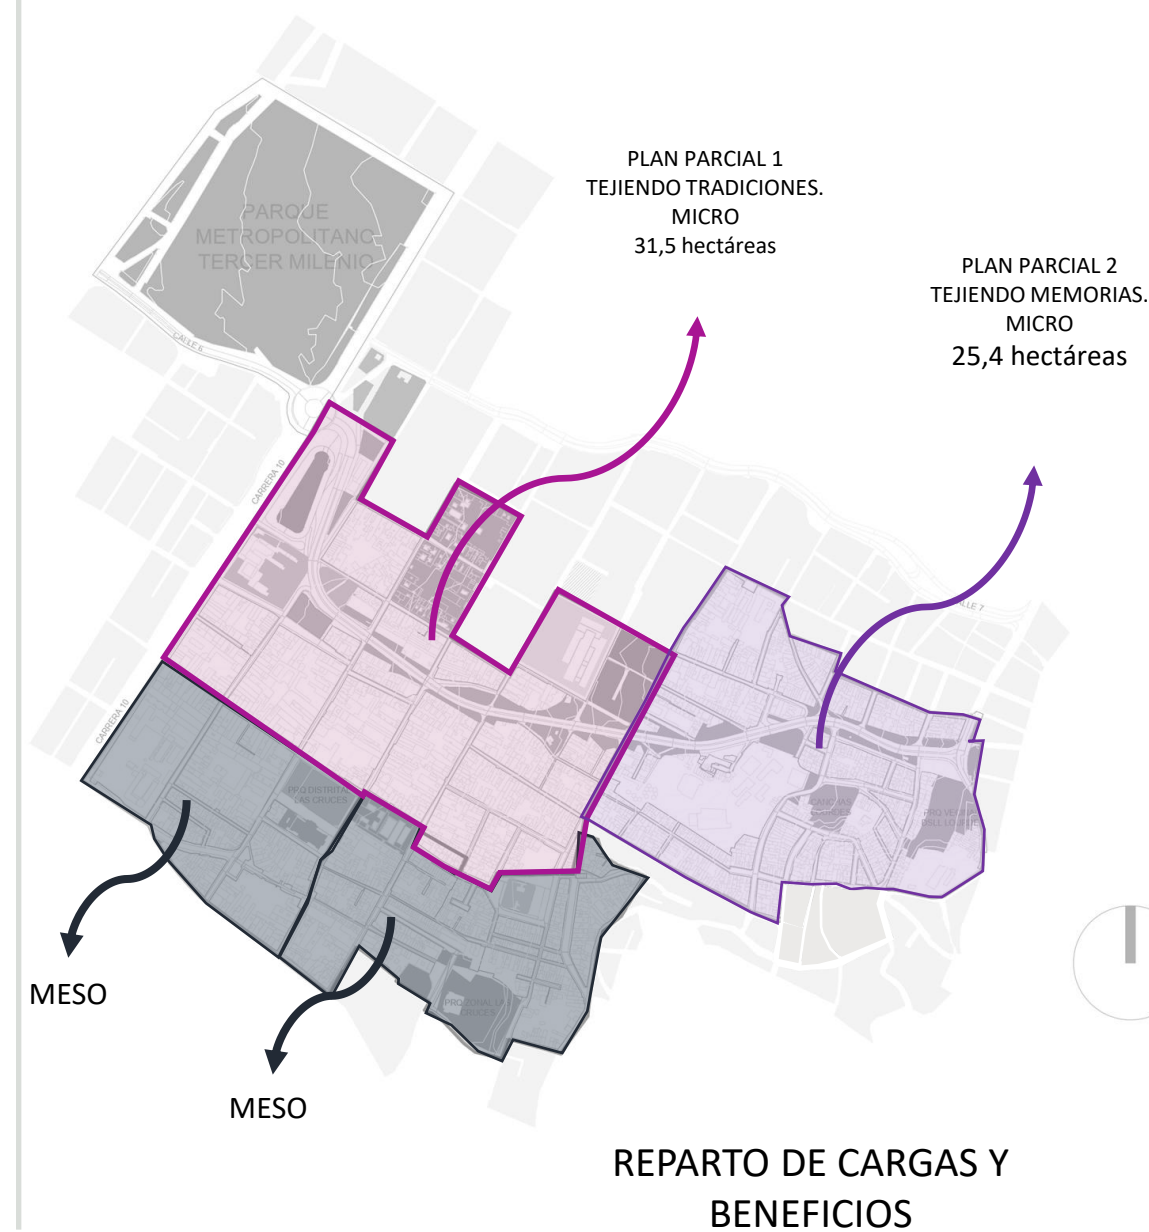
PARQUE METROPOLITANO TERCER MILENIO

CALLE 6

CARRERA 10

PLAN PARCIAL 1
TEJIENDO TRADICIONES.
MICRO
31,5 hectáreas

PLAN PARCIAL 2
TEJIENDO MEMORIAS.
MICRO
25,4 hectáreas

CALLE 7

CARRERA 10

MESO

MESO

REPARTO DE CARGAS Y BENEFICIOS